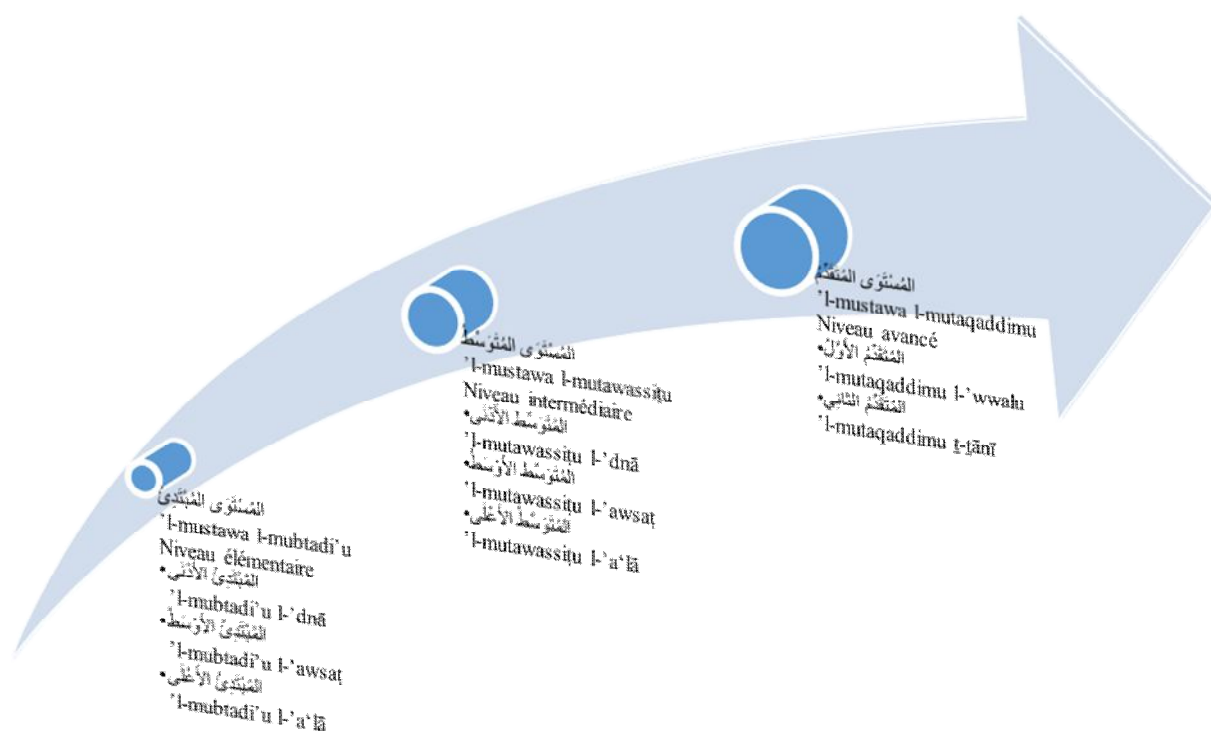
المُسْتَوَى المُبْتَدِئ
ʾl-mustawa l-mubtadiʾu
Niveau élémentaire
• المُبْتَدِئ الأَدْنَى
ʾl-mubtadiʾu l-ʾdnā
• المُبْتَدِئ الأَوْسَط
ʾl-mubtadiʾu l-ʾawsaṭ
• المُبْتَدِئ الأَعْلَى
ʾl-mubtadiʾu l-ʾaʿlā

المُسْتَوَى المُتَوَسِّط
ʾl-mustawa l-mutawassiṭu
Niveau intermédiaire
• المُتَوَسِّط الأَدْنَى
ʾl-mutawassiṭu l-ʾdnā
• المُتَوَسِّط الأَوْسَط
ʾl-mutawassiṭu l-ʾawsaṭ
• المُتَوَسِّط الأَعْلَى
ʾl-mutawassiṭu l-ʾaʿlā

المُسْتَوَى المُتَقَدِّم
ʾl-mustawa l-mutaqaddimu
Niveau avancé
• المُتَقَدِّم الأَوَّل
ʾl-mutaqaddimu l-ʾwwalu
• المُتَقَدِّم الثَّانِي
ʾl-mutaqaddimu ṯ-ṯānī